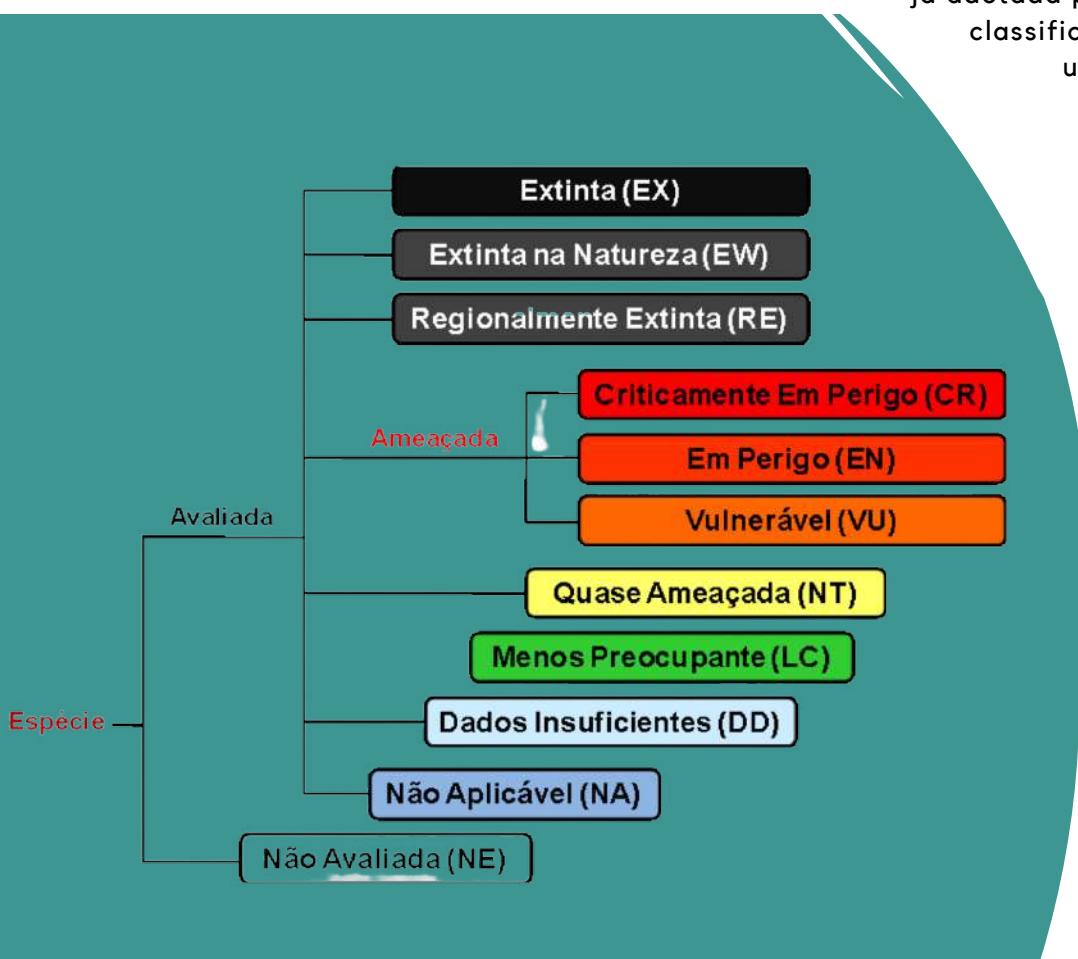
já adotada p
classifica
u

Extinta (EX)
Extinta na Natureza (EW)
Regionalmente Extinta (RE)
Ameaçada
Criticamente Em Perigo (CR)
Em Perigo (EN)
Vulnerável (VU)
Avaliada
Quase Ameaçada (NT)
Menos Preocupante (LC)
Espécie
Dados Insuficientes (DD)
Não Aplicável (NA)
Não Avaliada (NE)